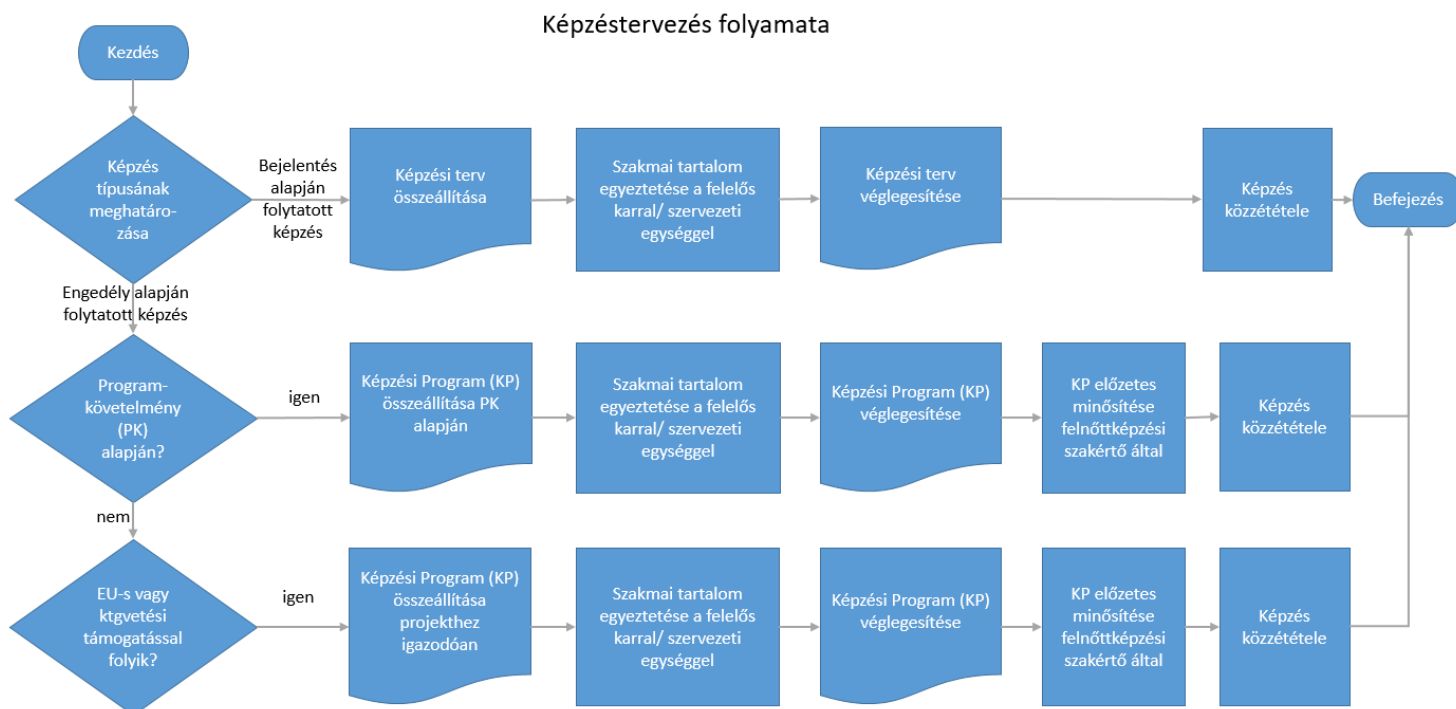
Képzéstervezés folyamata

Kezdés

Képzés típusának meghatározása

Bejelentés alapján folytatott képzés

Képzési terv összeállítása

Szakmai tartalom egyeztetése a felelős karral/ szervezeti egységgel

Képzési terv véglegesítése

Képzés közzététele

Befejezés

Engedély alapján folytatott képzés

Program-követelmény (PK) alapján?

igen

Képzési Program (KP) összeállítása PK alapján

Szakmai tartalom egyeztetése a felelős karral/ szervezeti egységgel

Képzési Program (KP) véglegesítése

KP előzetes minősítése felnőttképzési szakértő által

Képzés közzététele

nem

EU-s vagy ktgvetési támogatással folyik?

igen

Képzési Program (KP) összeállítása projekthez igazodóan

Szakmai tartalom egyeztetése a felelős karral/ szervezeti egységgel

Képzési Program (KP) véglegesítése

KP előzetes minősítése felnőttképzési szakértő által

Képzés közzététele